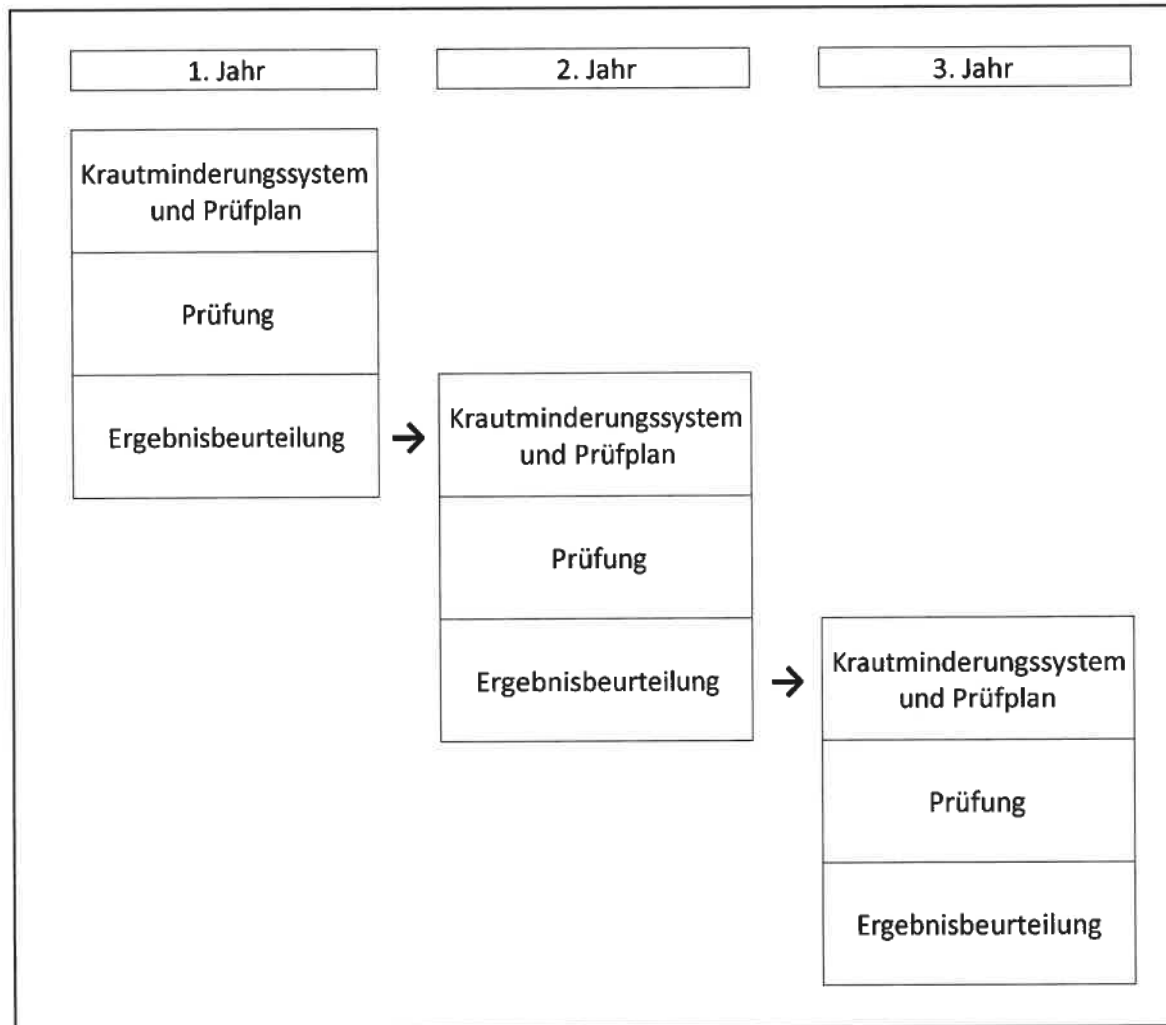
1. Jahr

2. Jahr

3. Jahr

Krautminderungssystem und Prüfplan

Prüfung

Ergebnisbeurteilung

Krautminderungssystem und Prüfplan

Prüfung

Ergebnisbeurteilung

Krautminderungssystem und Prüfplan

Prüfung

Ergebnisbeurteilung